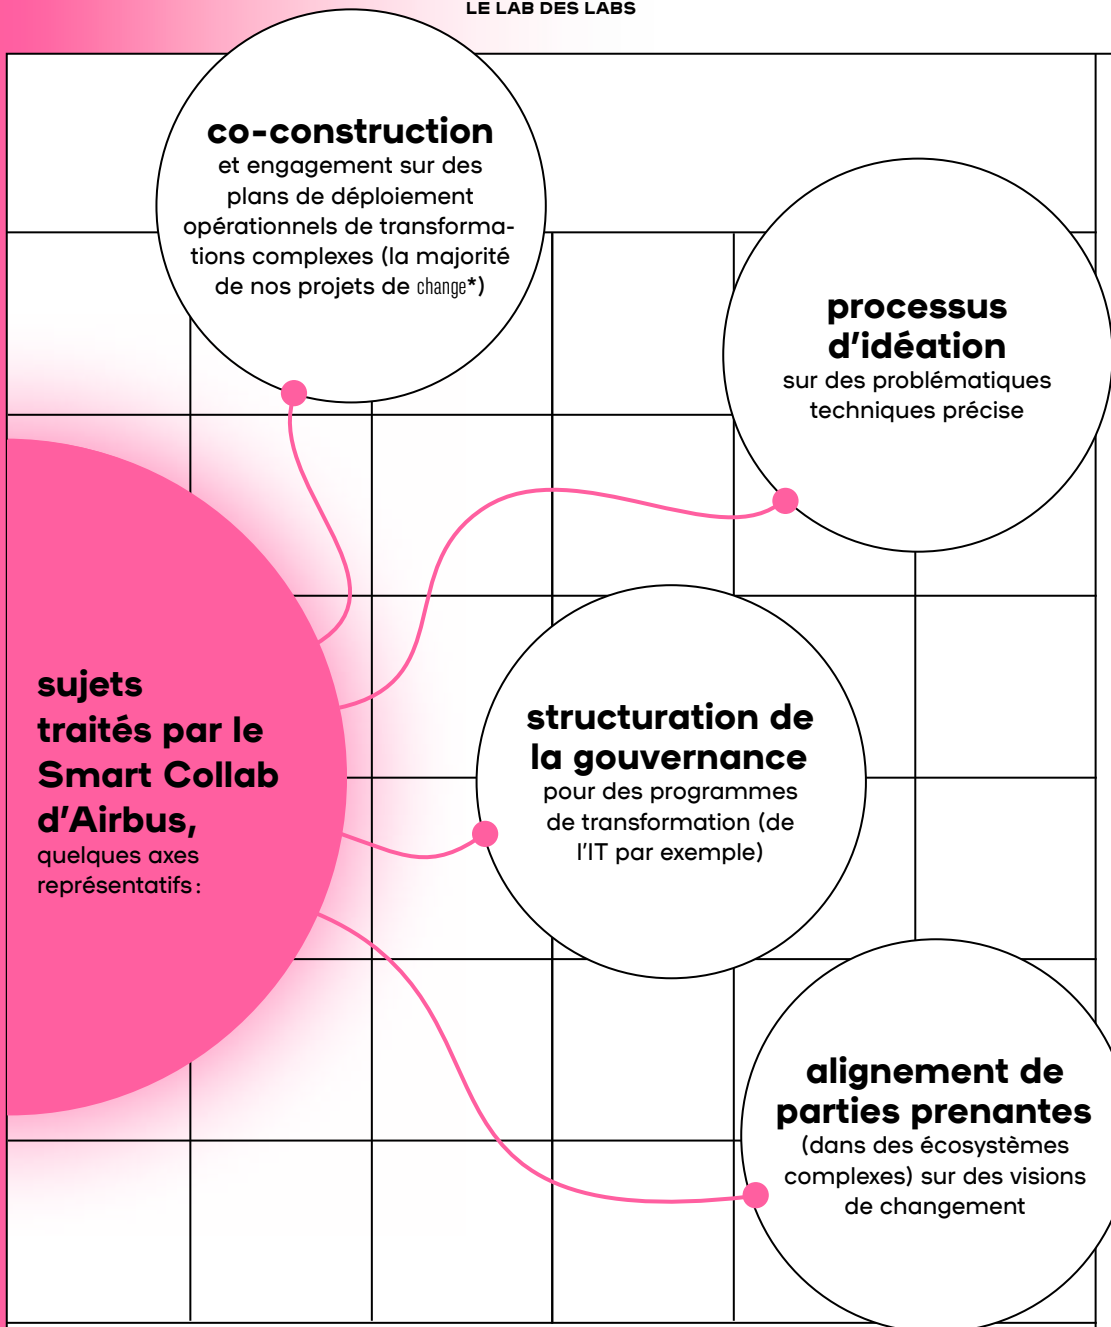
LE LAB DES LABS

co-construction
et engagement sur des plans de déploiement opérationnels de transformations complexes (la majorité de nos projets de change*)

processus d'idéation
sur des problématiques techniques précise

sujets traités par le Smart Collab d'Airbus,
quelques axes représentatifs :

structuration de la gouvernance
pour des programmes de transformation (de l'IT par exemple)

alignement de parties prenantes
(dans des écosystèmes complexes) sur des visions de changement